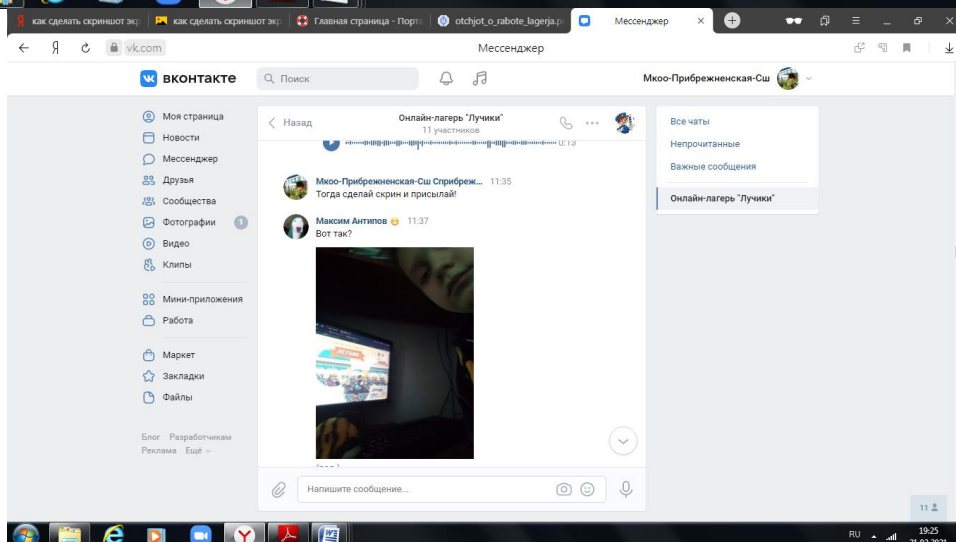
как сделать скриншот экр | как сделать скриншот экр | Главная страница - Порта | otchjot_o_rabote_lagerja.p | Мессенджер ×

vk.com Мессенджер

вконтакте Поиск Мкоо-Прибрежненская-Сш

Моя страница
Новости
Мессенджер
Друзья
Сообщества
Фотографии 1
Видео
Клипы

Мини-приложения
Работа

Маркет
Закладки
Файлы

Блог Разработчикам
Реклама Ещё

Назад Онлайн-лагерь "Лучики" 11 участников

0:13

Мкоо-Прибрежненская-Сш Спрsession... 11:35
Тогда сделай скрин и присылай!

Максим Антипов 11:37
Вот так?

Напишите сообщение...

Все чаты
Непрочитанные
Важные сообщения
Онлайн-лагерь "Лучики"

11

RU 19:25
21.03.2021